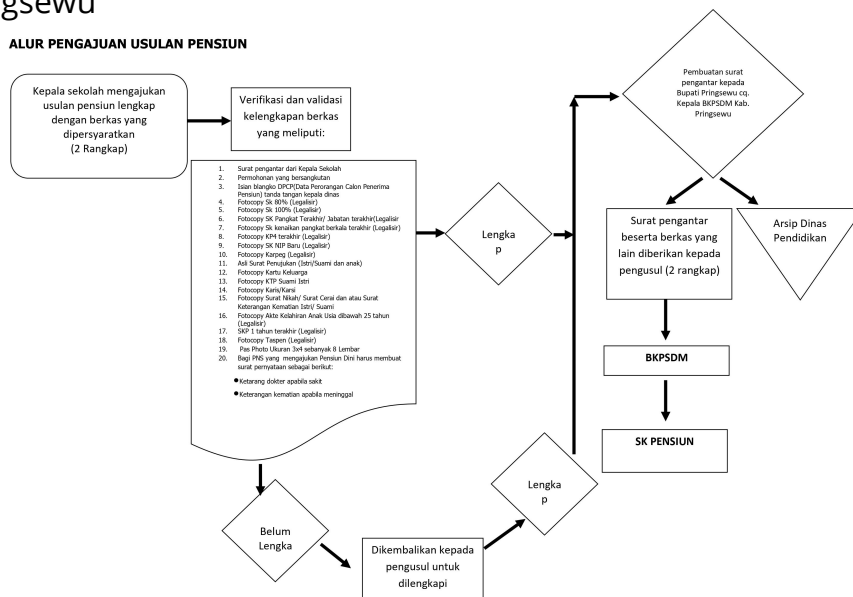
gsewu

ALUR PENGAJUAN USULAN PENSIUN

Kepala sekolah mengajukan usulan pensiun lengkap dengan berkas yang dipersyaratkan (2 Rangkap)

Verifikasi dan validasi kelengkapan berkas yang meliputi:

1. Surat pengantar dari Kepala Sekolah
2. Permohonan yang bersangkutan
3. Isian blangko DPCP(Data Perorangan Calon Penerima Pensiun) tanda tangan kepala dinas
4. Fotocopy Sk 80% (Legalisir)
5. Fotocopy Sk 100% (Legalisir)
6. Fotocopy SK Pangkat Terakhir/ Jabatan terakhir(Legalisir
7. Fotocopy Sk kenaikan pangkat berkala terakhir (Legalisir)
8. Fotocopy KP4 terakhir (Legalisir)
9. Fotocopy SK NIP Baru (Legalisir)
10. Fotocopy Karpeg (Legalisir)
11. Asli Surat Penujukan (Istri/Suami dan anak)
12. Fotocopy Kartu Keluarga
13. Fotocopy KTP Suami Istri
14. Fotocopy Karis/Karsi
15. Fotocopy Surat Nikah/ Surat Cerai dan atau Surat Keterangan Kematian Istri/ Suami
16. Fotocopy Akte Kelahiran Anak Usia dibawah 25 tahun (Legalisir)
17. SKP 1 tahun terakhir (Legalisir)
18. Fotocopy Taspen (Legalisir)
19. Pas Photo Ukuran 3x4 sebanyak 8 Lembar
20. Bagi PNS yang mengajukan Pensiun Dini harus membuat surat pernyataan sebagai berikut:
• Ketarang dokter apabila sakit
• Keterangan kematian apabila meninggal

Lengka p

Pembuatan surat pengantar kepada Bupati Pringsewu cq. Kepala BKPSDM Kab. Pringsewu

Surat pengantar beserta berkas yang lain diberikan kepada pengusul (2 rangkap)

Arsip Dinas Pendidikan

BKPSDM

SK PENSIUN

Lengka p

Belum Lengka

Dikembalikan kepada pengusul untuk dilengkapi